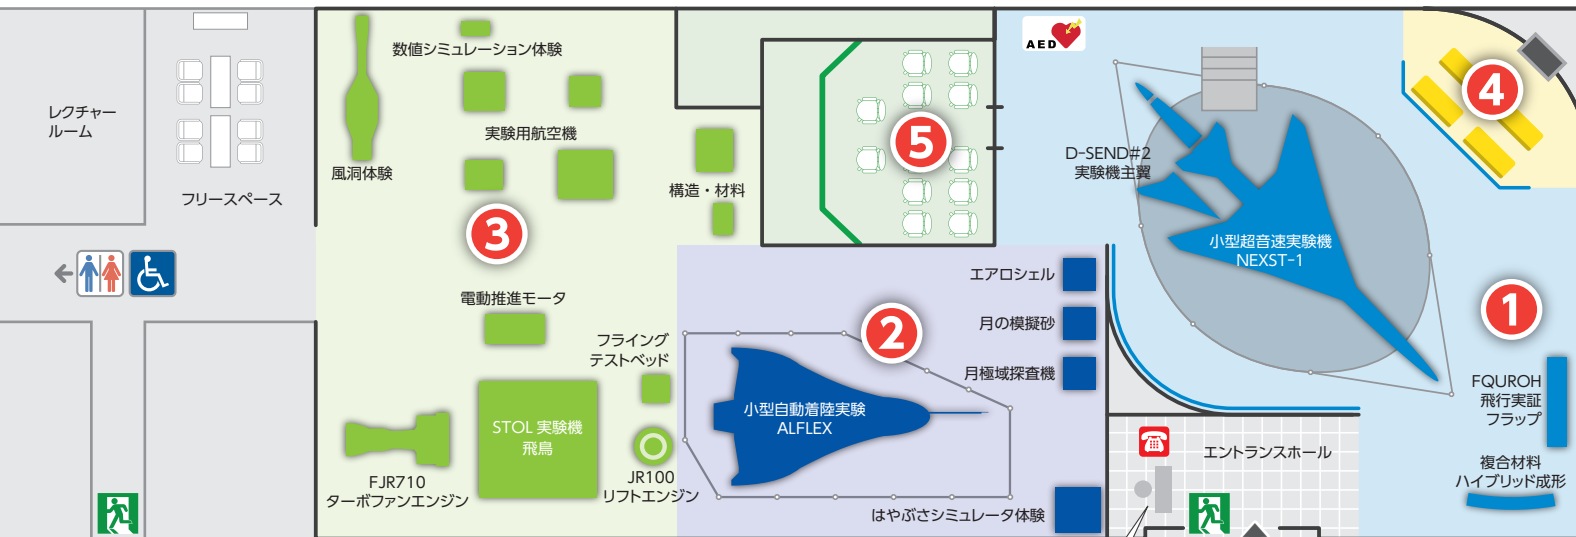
レクチャー
ルーム

フリースペース

数値シミュレーション体験

実験用航空機

風洞体験

構造・材料

3

電動推進モータ

フライング
テストベッド

STOL 実験機
飛鳥

FJR710
ターボファンエンジン

JR100
リフトエンジン

5

AED

D-SEND#2
実験機主翼

小型超音速実験機
NEXST-1

4

1

エアロシェル

2

月の模擬砂

月極域探査機

小型自動着陸実験
ALFLEX

はやぶさシミュレータ体験

FQUROH
飛行実証
フラップ

複合材料
ハイブリッド成形

エントランスホール